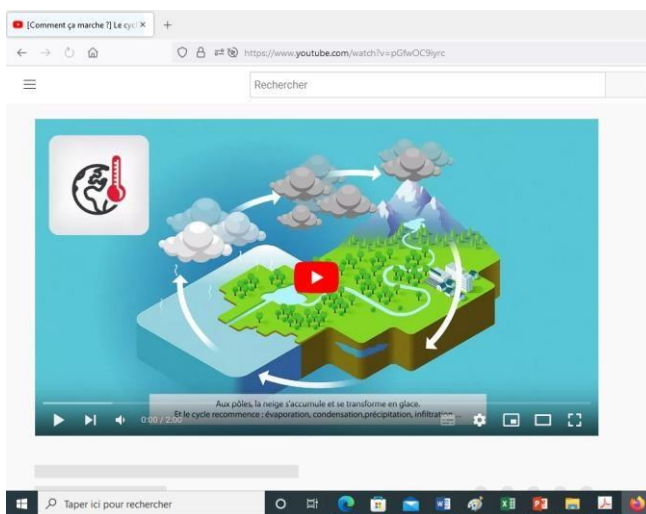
[Comment ça marche ?] Le cycl ×
+
https://www.youtube.com/watch?v=pGfwOC9iyrc
Rechercher
Aux pôles, la neige s'accumule et se transforme en glace.
Et le cycle recommence : évaporation, condensation,précipitation, infiltration
0:00 / 2:00
Taper ici pour rechercher